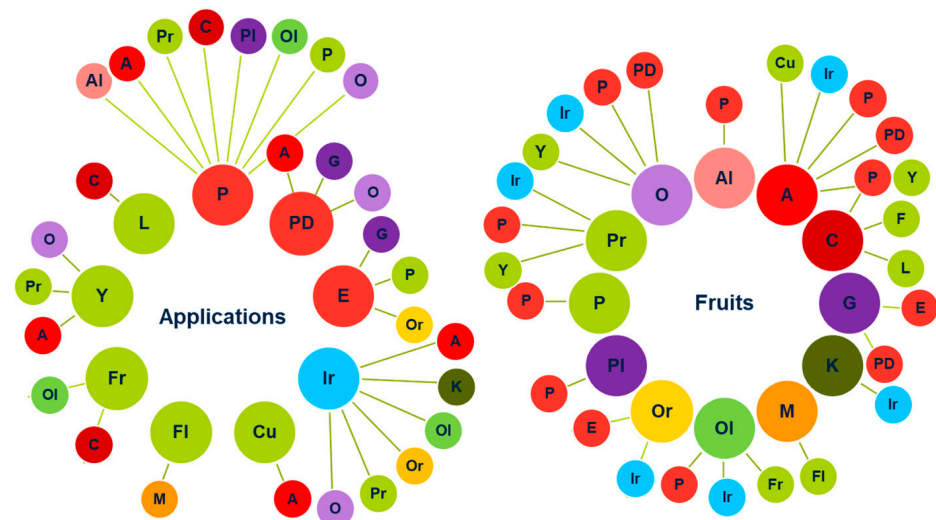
Al A Pr C Pl Ol P O

P

A G

PD O

C

L

G

O

E P

Pr Y

Or

A

Applications

A

Ir K

Fr

Ol

Ol

C

Fl Cu

Or

M

A Pr

O

PD

P P

Cu Ir

Ir

P

P

Y

PD

Ir

O Al

A

P Y

Pr

C

F

P

L

Y

P

P

Fruits

G

E

K

PD

Pl

P

Ir

M

Or

E

Ol

Fl

Ir

Fr

P

Ir